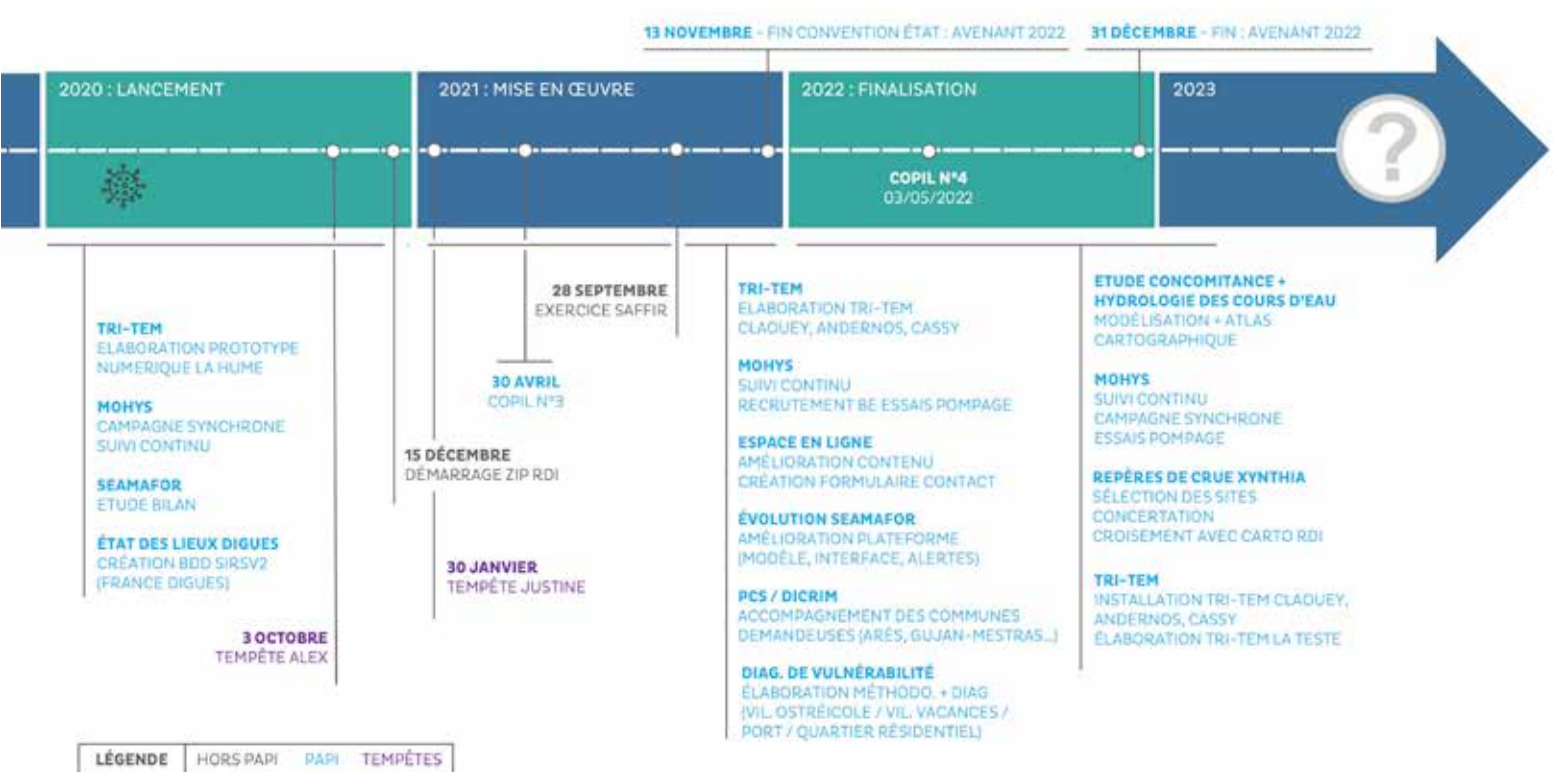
13 NOVEMBRE - FIN CONVENTION ÉTAT : AVENANT 2022

31 DÉCEMBRE - FIN : AVENANT 2022

2020 : LANCEMENT

2021 : MISE EN ŒUVRE

2022 : FINALISATION

2023

COPIL N°4
03/05/2022

28 SEPTEMBRE
EXERCICE SAFFIR

30 AVRIL
COPIL N°3

TRI-TEM
ELABORATION PROTOTYPE NUMERIQUE LA HUME

MOHYS
CAMPAGNE SYNCHRONE
SUIVI CONTINU

SEAMAFOR
ETUDE BILAN

ÉTAT DES LIEUX DIGUES
CRÉATION BDD SIRSV2 (FRANCE DIGUES)

3 OCTOBRE
TEMPÊTE ALEX

15 DÉCEMBRE
DÉMARRAGE ZIP RDI

30 JANVIER
TEMPÊTE JUSTINE

TRI-TEM
ELABORATION TRI-TEM CLAOUEY, ANDERNOS, CASSY

MOHYS
SUIVI CONTINU
RECRUTEMENT BE ESSAIS POMPAGE

ESPACE EN LIGNE
AMÉLIORATION CONTENU
CRÉATION FORMULAIRE CONTACT

ÉVOLUTION SEAMAFOR
AMÉLIORATION PLATEFORME (MODÈLE, INTERFACE, ALERTES)

PCS / DICRIM
ACCOMPAGNEMENT DES COMMUNES DEMANDEUSES (ARÈS, GUJAN-MESTRAS...)

DIAG. DE VULNÉRABILITÉ
ÉLABORATION MÉTHODO. + DIAG (VIL. OSTRÉICOLE / VIL. VACANCES / PORT / QUARTIER RÉSIDENTIEL)

ETUDE CONCOMITANCE + HYDROLOGIE DES COURS D'EAU
MODÉLISATION + ATLAS CARTOGRAPHIQUE

MOHYS
SUIVI CONTINU
CAMPAGNE SYNCHRONE
ESSAIS POMPAGE

REPÈRES DE CRUE XYNTHIA
SÉLECTION DES SITES
CONCERTATION
CROISEMENT AVEC CARTO RDI

TRI-TEM
INSTALLATION TRI-TEM CLAOUEY, ANDERNOS, CASSY
ÉLABORATION TRI-TEM LA TESTE

| LÉGENDE | HORS PAPI | PAPI | TEMPÊTES |